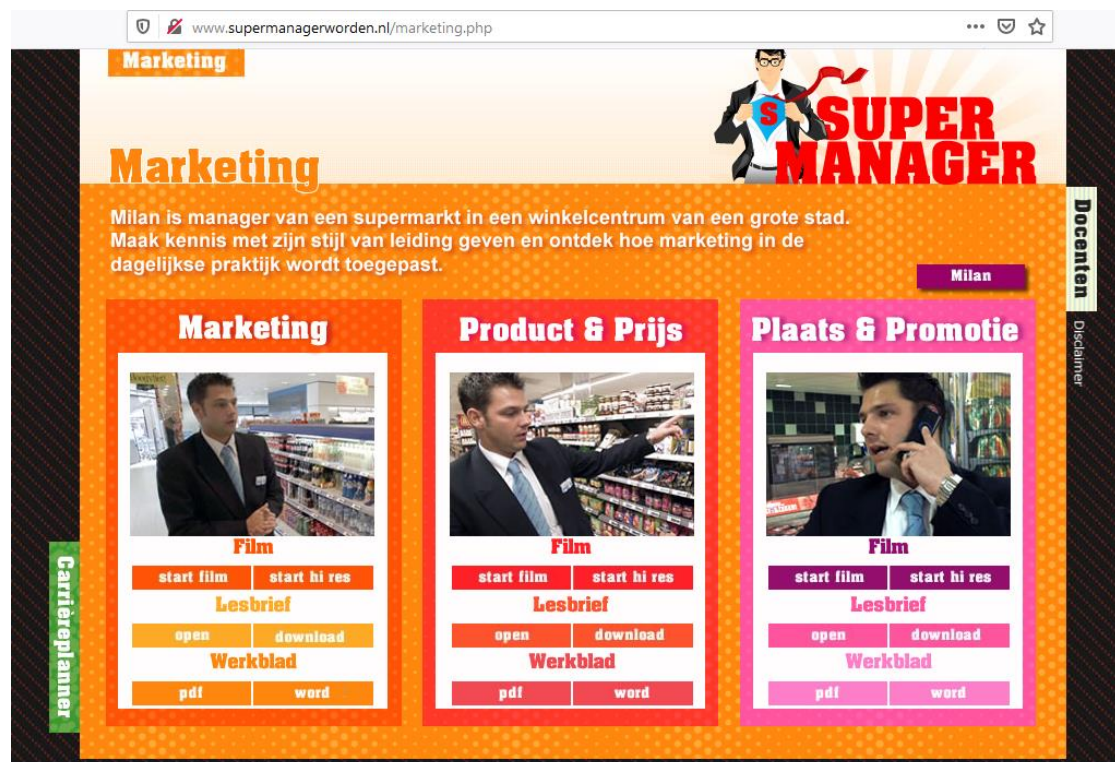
www.supermanagerworden.nl/marketing.php

Marketing

SUPER MANAGER

Marketing

Milan is manager van een supermarkt in een winkelcentrum van een grote stad. Maak kennis met zijn stijl van leiding geven en ontdek hoe marketing in de dagelijkse praktijk wordt toegepast.

Milan

Docenten

Disclaimer

Marketing

Film

start film | start hi res

Lesbrief

open | download

Werkblad

pdf | word

Product & Prijs

Film

start film | start hi res

Lesbrief

open | download

Werkblad

pdf | word

Plaats & Promotie

Film

start film | start hi res

Lesbrief

open | download

Werkblad

pdf | word

Carriereplanner